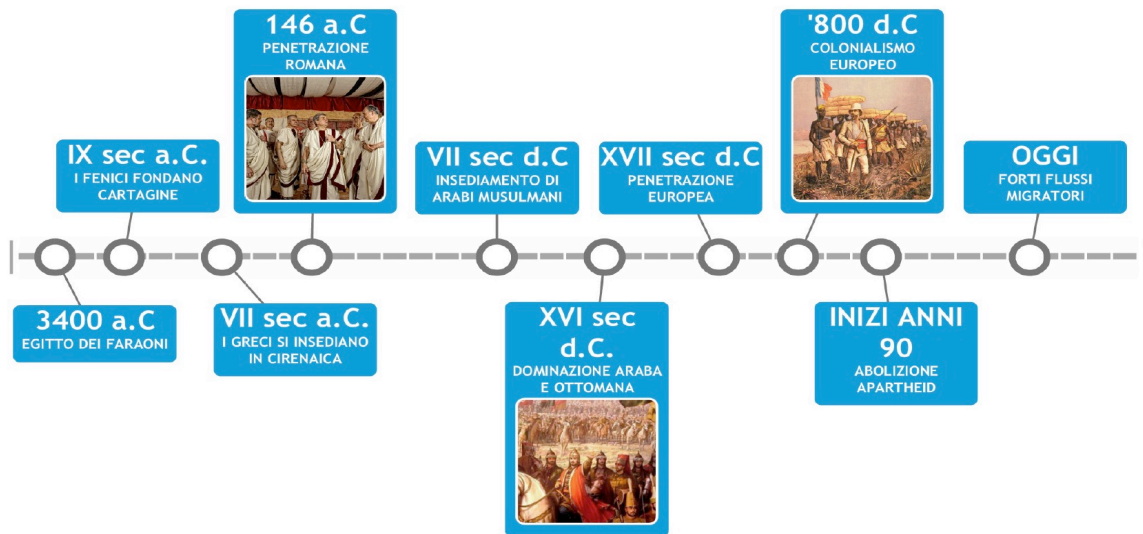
146 a.C
PENETRAZIONE ROMANA

'800 d.C
COLONIALISMO EUROPEO

IX sec a.C.
I FENICI FONDANO CARTAGINE

VII sec d.C
INSEDIAMENTO DI ARABI MUSULMANI

XVII sec d.C
PENETRAZIONE EUROPEA

OGGI
FORTI FLUSSI MIGRATORI

3400 a.C
EGITTO DEI FARAONI

VII sec a.C.
I GRECI SI INSEDIANO IN CIRENAICA

XVI sec d.C.
DOMINAZIONE ARABA E OTTOMANA

INIZI ANNI 90
ABOLIZIONE APARTHEID